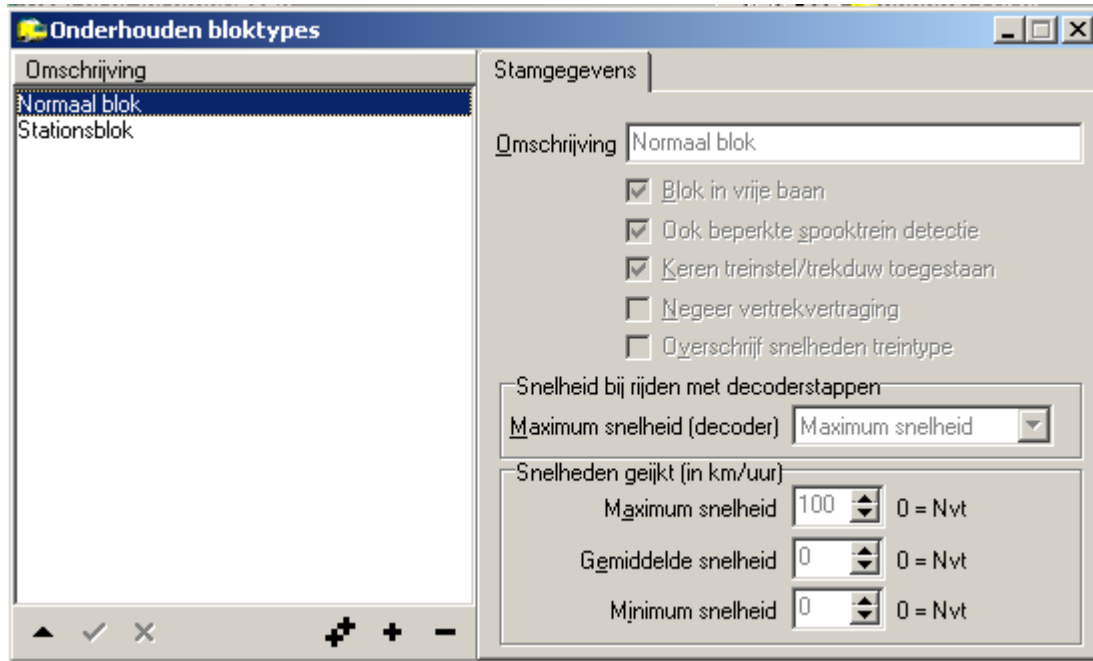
Onderhouden bloktypes

Omschrijving
Normaal blok
Stationsblok

Stamgegevens

Omschrijving Normaal blok

Blok in vrije baan
Ook beperkte spooktrein detectie
Keren treinstel/trekduw toegestaan
Negeer vertrekvertraging
Overschrijf snelheden treintype

Snelheid bij rijden met decoderstappen
Maximum snelheid (decoder) Maximum snelheid

Snelheden geijkt (in km/uur)
Maximum snelheid 100 0 = Nvt
Gemiddelde snelheid 0 0 = Nvt
Minimum snelheid 0 0 = Nvt